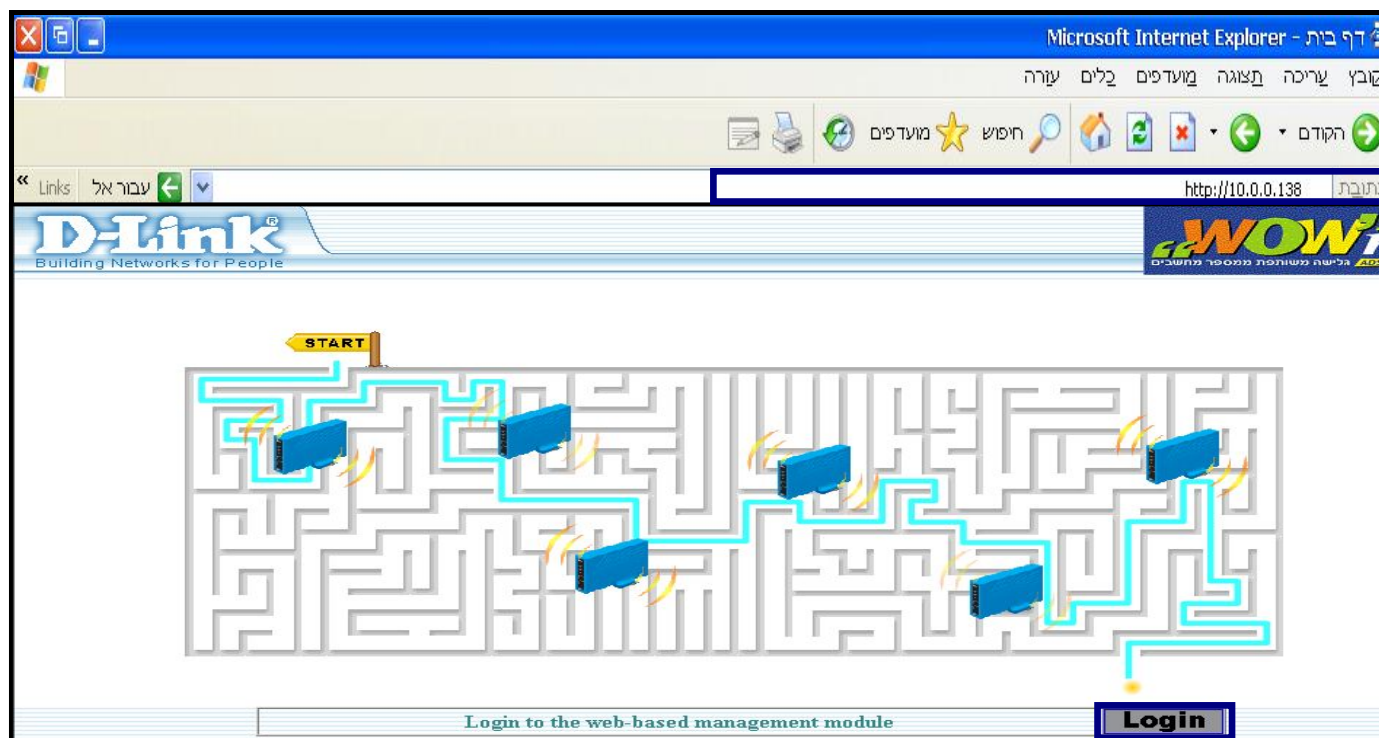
דף בית - Microsoft Internet Explorer

קובץ עריכה תצוגה מועדפים כלים עזרה

הקודם חיפוש מועדפים

כתובת http://10.0.0.138 עבור אל Links »

D-Link
Building Networks for People

WOW
גלישה משותפת ממספר מחשבים

START

Login to the web-based management module

Login